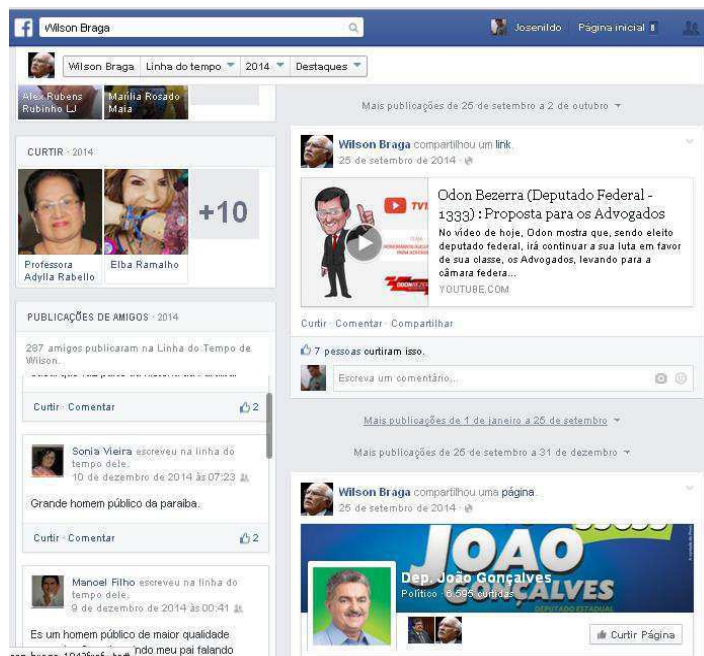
Wilson Braga
Josenildo Página inicial

Wilson Braga | Linha do tempo | 2014 | Destaques

Alex Rubens Rubinho LJ
Marília Rosado Maia

CURTIR · 2014

Professora Adylla Rabello
Elba Ramalho
+10

PUBLICAÇÕES DE AMIGOS · 2014

287 amigos publicaram na Linha do Tempo de Wilson.

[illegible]

Curtir · Comentar 2

Sonia Vieira escreveu na linha do tempo dele.
10 de dezembro de 2014 às 07:23

Grande homem público da paraiba.

Curtir · Comentar 2

Manoel Filho escreveu na linha do tempo dele.
9 de dezembro de 2014 às 00:41

Es um homem público de maior qualidade
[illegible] ndo meu pai falando

Mais publicações de 25 de setembro a 2 de outubro

Wilson Braga compartilhou um link.
25 de setembro de 2014

Odon Bezerra (Deputado Federal - 1333) : Proposta para os Advogados
No vídeo de hoje, Odon mostra que, sendo eleito deputado federal, irá continuar a sua luta em favor de sua classe, os Advogados, levando para a câmara federa...
YOUTUBE.COM

Curtir · Comentar · Compartilhar

7 pessoas curtiram isso.

Escreva um comentário...

Mais publicações de 1 de janeiro a 25 de setembro

Mais publicações de 25 de setembro a 31 de dezembro

Wilson Braga compartilhou uma página.
25 de setembro de 2014

JOAO GONÇALVES
Dep. João Gonçalves
Político · 6.595 curtidas
DEPUTADO ESTADUAL

Curtir Página